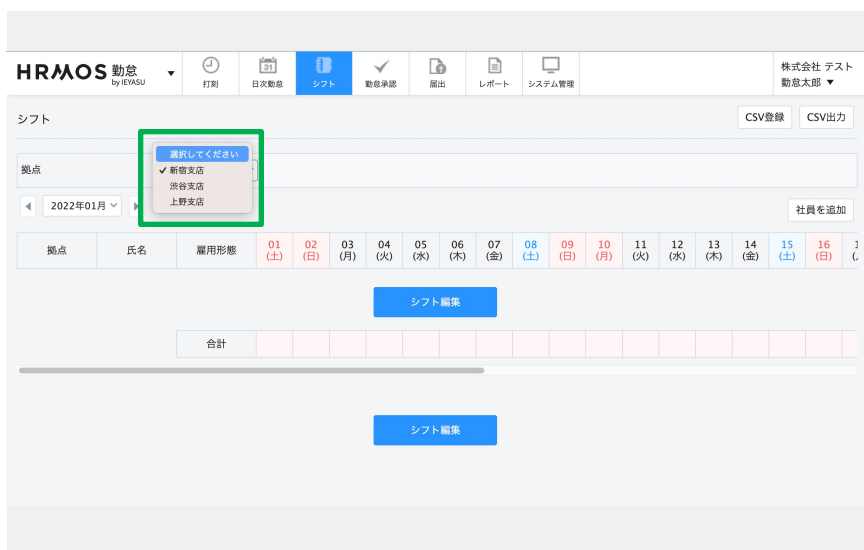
HRMOS 勤怠 by IEYASU

打刻 | 日次勤怠 | シフト | 勤怠承認 | 届出 | レポート | システム管理

株式会社 テスト
勤怠太郎 ▼

シフト

CSV登録 CSV出力

拠点

選択してください
✓ 新宿支店
渋谷支店
上野支店

2022年01月

社員を追加

| 拠点 | 氏名 | 雇用形態 | 01 (土) | 02 (日) | 03 (月) | 04 (火) | 05 (水) | 06 (木) | 07 (金) | 08 (土) | 09 (日) | 10 (月) | 11 (火) | 12 (水) | 13 (木) | 14 (金) | 15 (土) | 16 (日) |
|---|---|---|---|---|---|---|---|---|---|---|---|---|---|---|---|---|---|---|

シフト編集

| | 合計 | | | | | | | | | | | | | | | | |
|---|---|---|---|---|---|---|---|---|---|---|---|---|---|---|---|---|---|

シフト編集